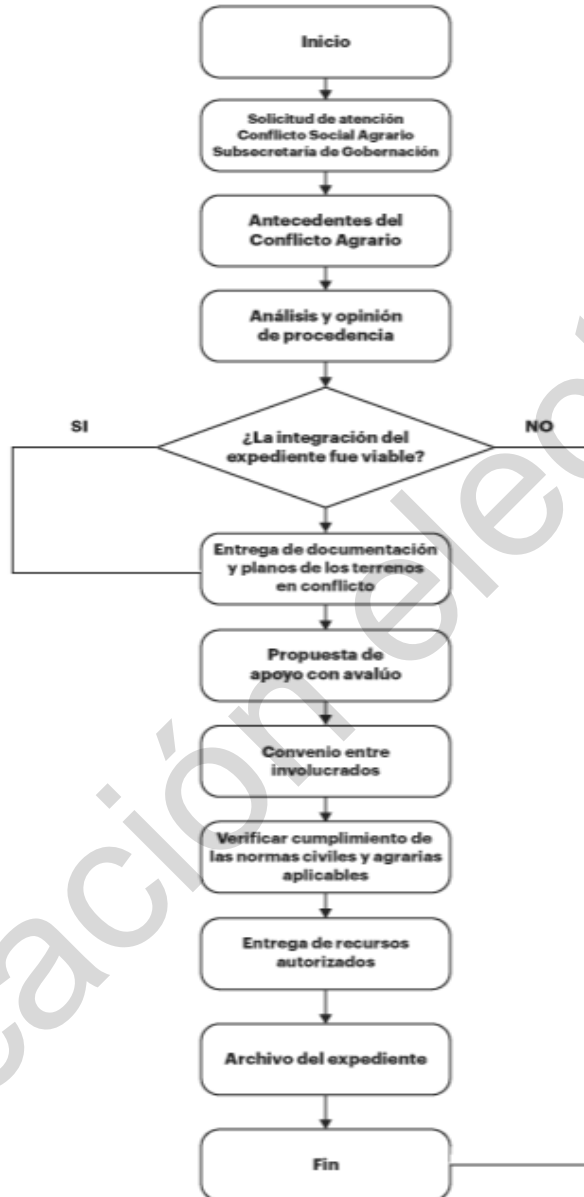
Inicio

Solicitud de atención Conflicto Social Agrario Subsecretaría de Gobernación

Antecedentes del Conflicto Agrario

Análisis y opinión de procedencia

SI

¿La integración del expediente fue viable?

NO

Entrega de documentación y planos de los terrenos en conflicto

Propuesta de apoyo con avalúo

Convenio entre involucrados

Verificar cumplimiento de las normas civiles y agrarias aplicables

Entrega de recursos autorizados

Archivo del expediente

Fin

cación ele